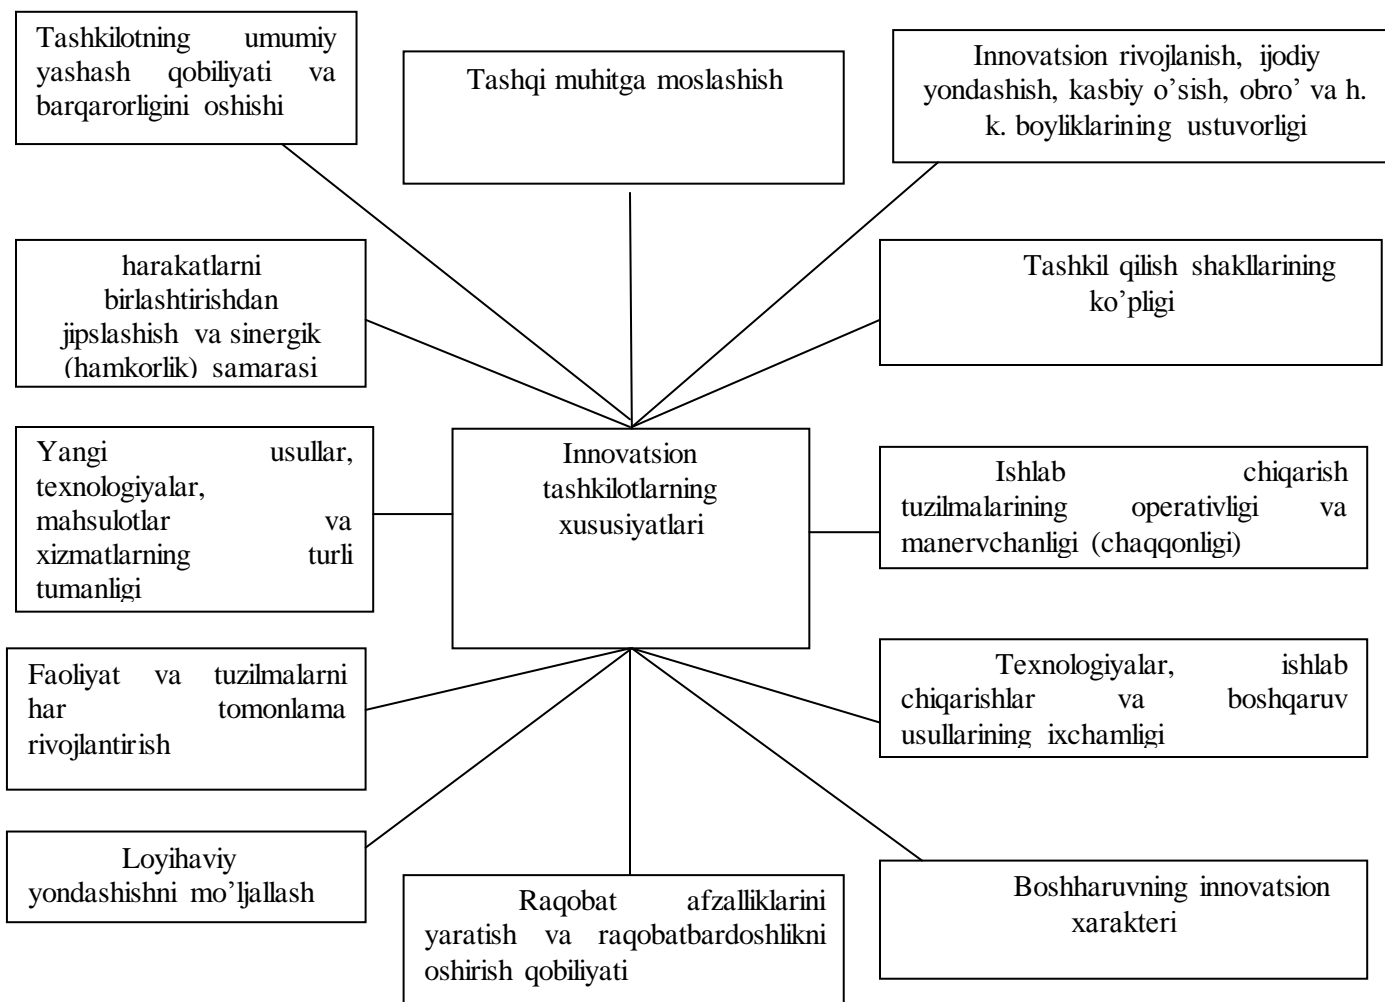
Tashkilotning umumiy yashash qobiliyati va barqarorligini oshishi

Tashqi muhitga moslashish

Innovatsion rivojlanish, ijodiy yondashish, kasbiy o'sish, obro' va h. k. boyliklarining ustuvorligi

harakatlarni birlashtirishdan jipslashish va sinergik (hamkorlik) samarasi

Tashkil qilish shakllarining ko'pligi

Yangi usullar, texnologiyalar, mahsulotlar va xizmatlarning turli tumanligi

Innovatsion tashkilotlarning xususiyatlari

Ishlab chiqarish tuzilmalarining operativligi va manervchanligi (chaqqonligi)

Faoliyat va tuzilmalarni har tomonlama rivojlantirish

Texnologiyalar, ishlab chiqarishlar va boshqaruv usullarining ixchamligi

Loyihaviy yondashishni mo'ljallash

Raqobat afzalliklarini yaratish va raqobatbardoshlikni oshirish qobiliyati

Boshharuvning innovatsion xarakteri